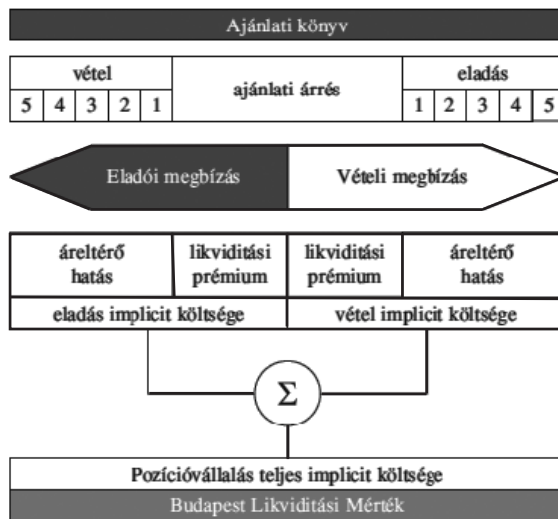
Ajánlati könyv

| vétel | | | | | ajánlati árrés | eladás | | | | |
|---|---|---|---|---|---|---|---|---|---|---|
| 5 | 4 | 3 | 2 | 1 | | 1 | 2 | 3 | 4 | 5 |

Eladói megbízás

Vételi megbízás

| áreltérő hatás | likviditási prémium | likviditási prémium | áreltérő hatás |
|---|---|---|---|
| eladás implicit költsége | | vétel implicit költsége | |

$\Sigma$

Pozícióvállalás teljes implicit költsége

Budapest Likviditási Mérték